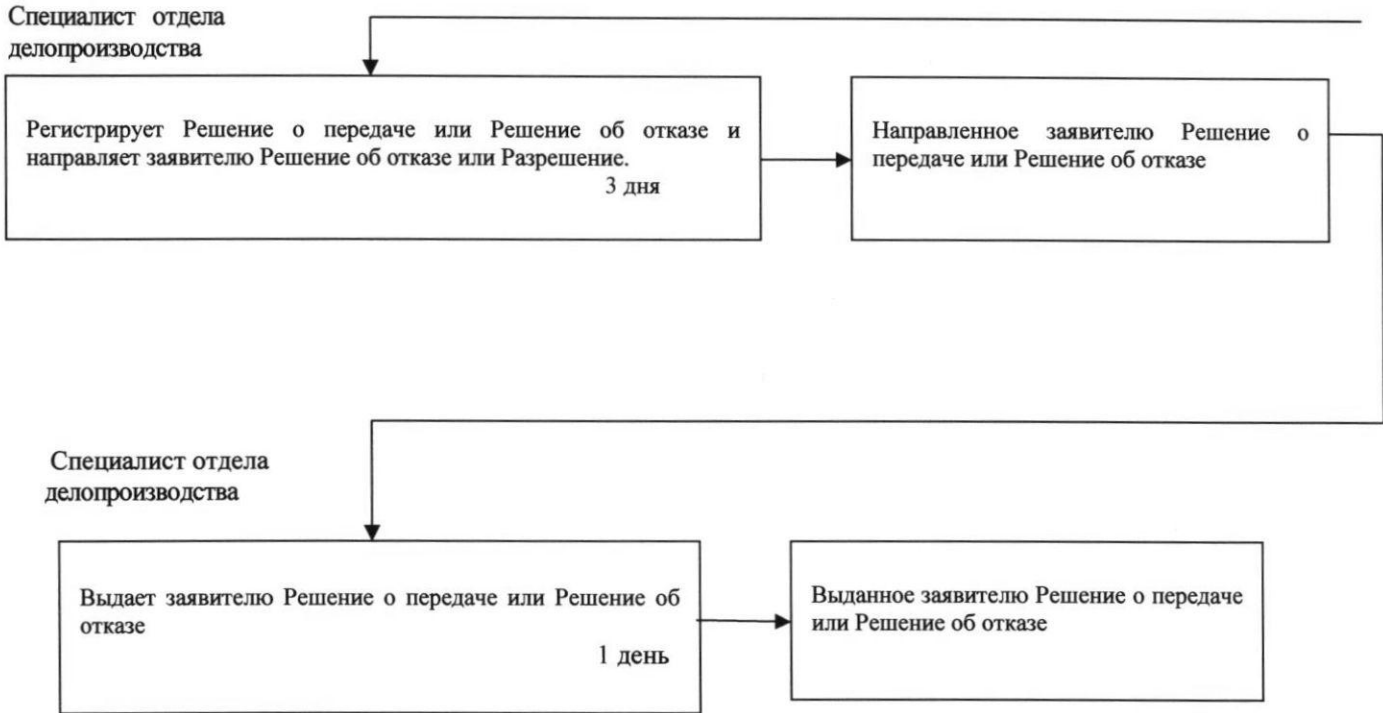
Специалист отдела делопроизводства

Регистрирует Решение о передаче или Решение об отказе и направляет заявителю Решение об отказе или Разрешение.
3 дня

Направленное заявителю Решение о передаче или Решение об отказе

Специалист отдела делопроизводства

Выдает заявителю Решение о передаче или Решение об отказе
1 день

Выданное заявителю Решение о передаче или Решение об отказе